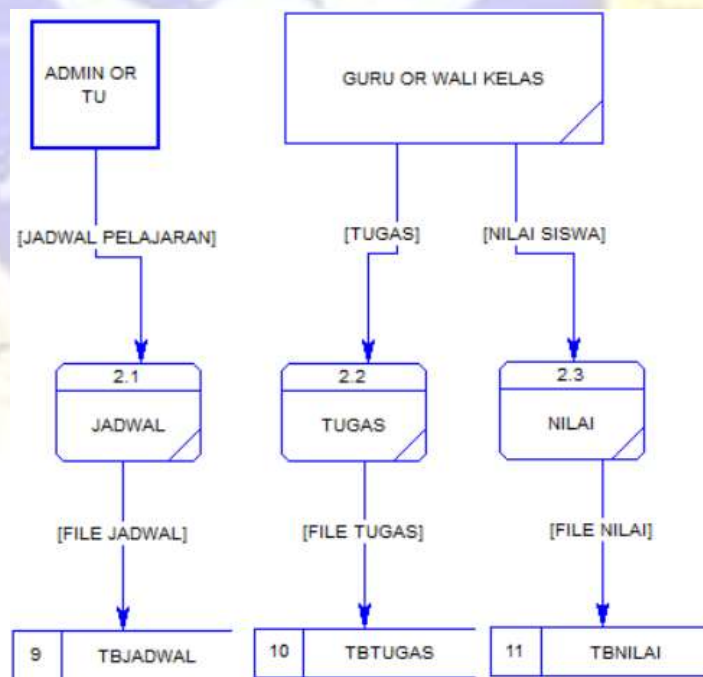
ADMIN OR TU

GURU OR WALI KELAS

[JADWAL PELAJARAN]

[TUGAS]

[NILAI SISWA]

2.1
JADWAL

2.2
TUGAS

2.3
NILAI

[FILE JADWAL]

[FILE TUGAS]

[FILE NILAI]

| 9 | TBJADWAL |
|---|---|

| 10 | TBTUGAS |
|---|---|

| 11 | TBNILAI |
|---|---|